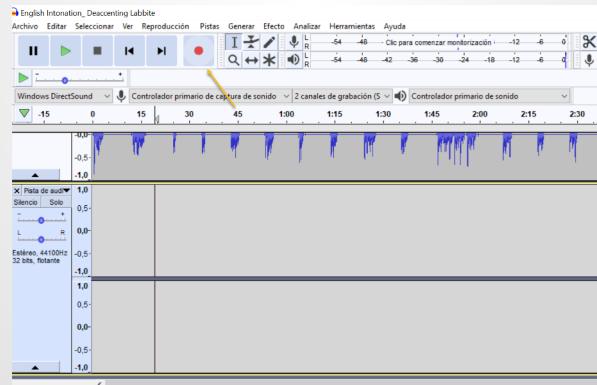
English Intonation_ Deaccenting Labbite
Archivo Editar Seleccionar Ver Reproducción Pistas Generar Efecto Analizar Herramientas Ayuda

-54 -48 Clic para comenzar monitorización -12 -6 0
-54 -48 -42 -36 -30 -24 -18 -12 -6 0

Windows DirectSound Controlador primario de captura de sonido 2 canales de grabación (S Controlador primario de sonido

-15 0 15 30 45 1:00 1:15 1:30 1:45 2:00 2:15 2:30

-0,0
-0,5
-1,0

Pista de audi
Silencio Solo
- +
L R
Estéreo, 44100Hz
32 bits, flotante

1,0
0,5
0,0
-0,5
-1,0
1,0
0,5
0,0
-0,5
-1,0